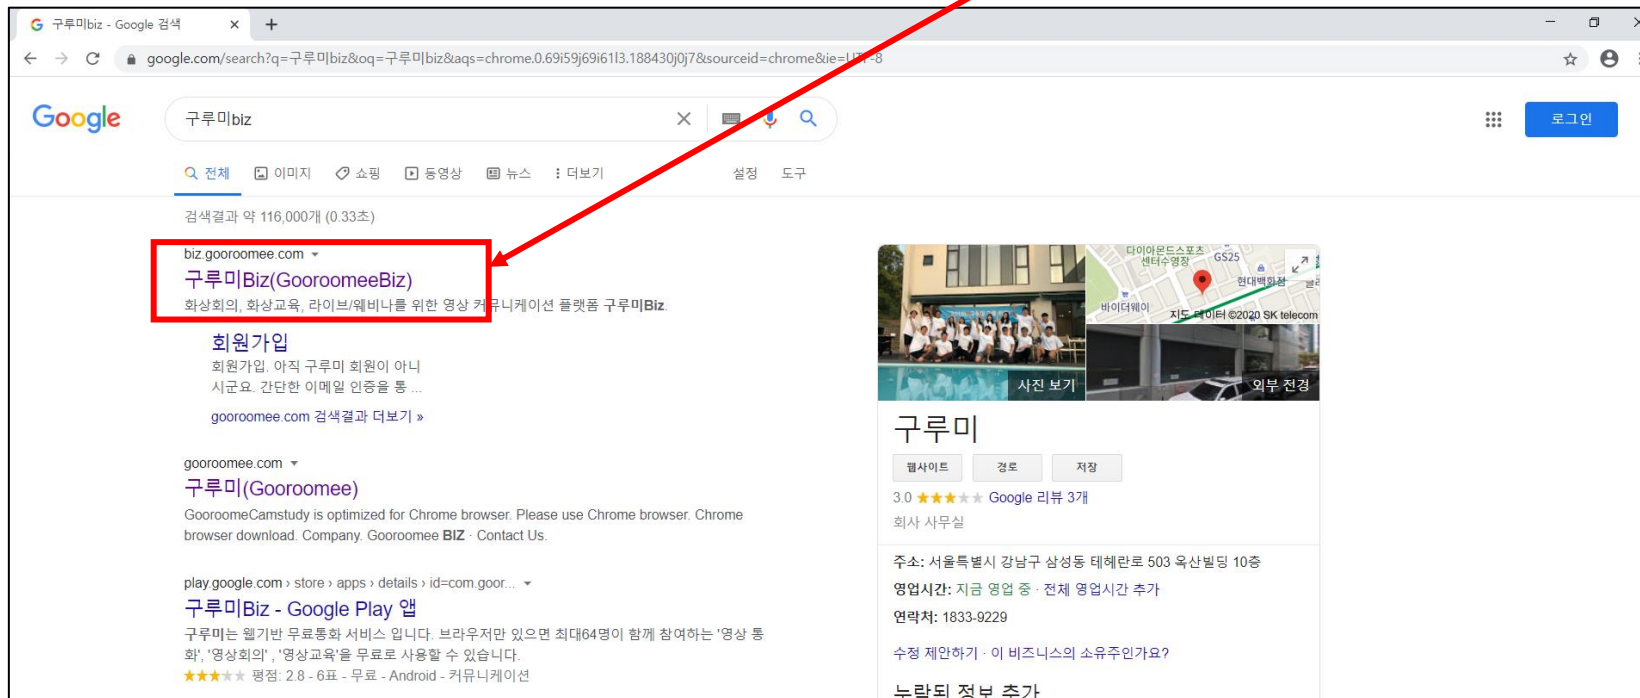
구루미biz - Google 검색 ×  +

google.com/search?q=구루미biz&oq=구루미biz&aqs=chrome.0.69i59j69i61l3.188430j0j7&sourceid=chrome&ie=UTF-8

Google

구루미biz

로그인

전체  이미지  쇼핑  동영상  뉴스  더보기  설정  도구

검색결과 약 116,000개 (0.33초)

biz.gooroomee.com
구루미Biz(GooroomeeBiz)
화상회의, 화상교육, 라이브/웨비나를 위한 영상 커뮤니케이션 플랫폼 구루미Biz.

회원가입
회원가입. 아직 구루미 회원이 아니시군요. 간단한 이메일 인증을 통 ...

gooroomee.com 검색결과 더보기 »

gooroomee.com
구루미(Gooroomee)
GooroomeCamstudy is optimized for Chrome browser. Please use Chrome browser. Chrome browser download. Company. Gooroomee BIZ · Contact Us.

play.google.com › store › apps › details › id=com.goor...
구루미Biz - Google Play 앱
구루미는 웹기반 무료통화 서비스 입니다. 브라우저만 있으면 최대64명이 함께 참여하는 '영상 통화', '영상회의', '영상교육'을 무료로 사용할 수 있습니다.
평점: 2.8 - 6표 - 무료 - Android - 커뮤니케이션

다이아몬드스포츠센터수영장  GS25  현대백화점  바이더웨이  지도 데이터 ©2020 SK telecom

사진 보기  외부 전경

구루미
웹사이트  경로  저장
3.0 Google 리뷰 3개
회사 사무실

주소: 서울특별시 강남구 삼성동 테헤란로 503 옥산빌딩 10층
영업시간: 지금 영업 중 · 전체 영업시간 추가
연락처: 1833-9229

수정 제안하기 · 이 비즈니스의 소유주인가요?

누락된 정보 추가